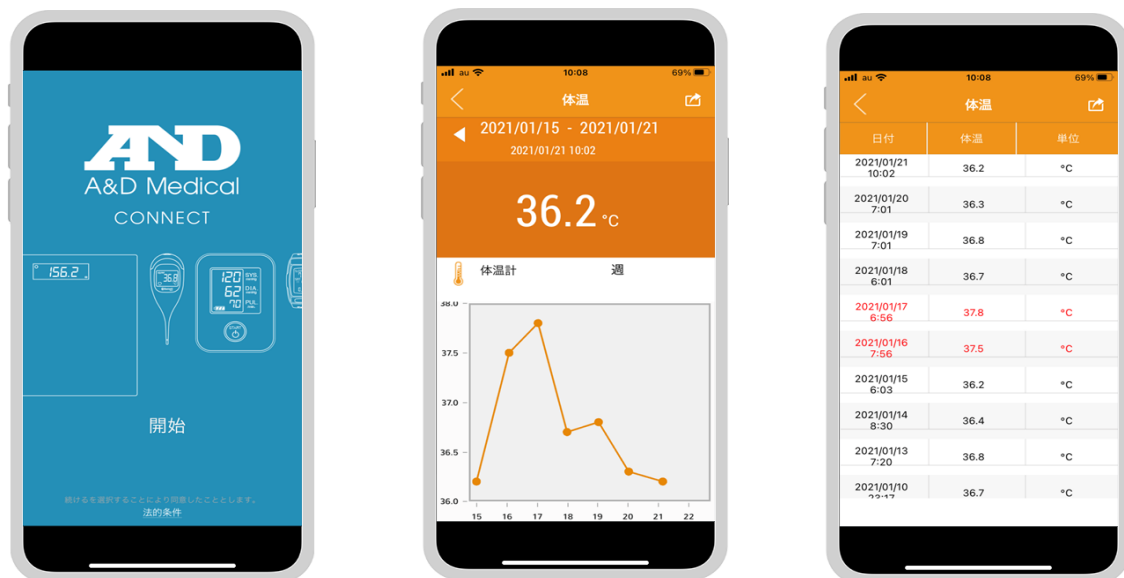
A&D
A&D Medical
CONNECT

156.2
36.8
120 SYS
62 DIA
70 PUL

開始

続けるを選択することにより同意したこととします。
法的条件

au 10:08 69%
体温
2021/01/15 - 2021/01/21
2021/01/21 10:02
36.2 °C
体温計 週

38.0
37.5
37.0
36.5
36.0
15 16 17 18 19 20 21 22

au 10:08 69%
体温

| 日付 | 体温 | 単位 |
|---|---|---|
| 2021/01/21 10:02 | 36.2 | °C |
| 2021/01/20 7:01 | 36.3 | °C |
| 2021/01/19 7:01 | 36.8 | °C |
| 2021/01/18 6:01 | 36.7 | °C |
| 2021/01/17 6:56 | 37.8 | °C |
| 2021/01/16 7:56 | 37.5 | °C |
| 2021/01/15 6:03 | 36.2 | °C |
| 2021/01/14 8:30 | 36.4 | °C |
| 2021/01/13 7:20 | 36.8 | °C |
| 2021/01/10 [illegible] | 36.7 | °C |